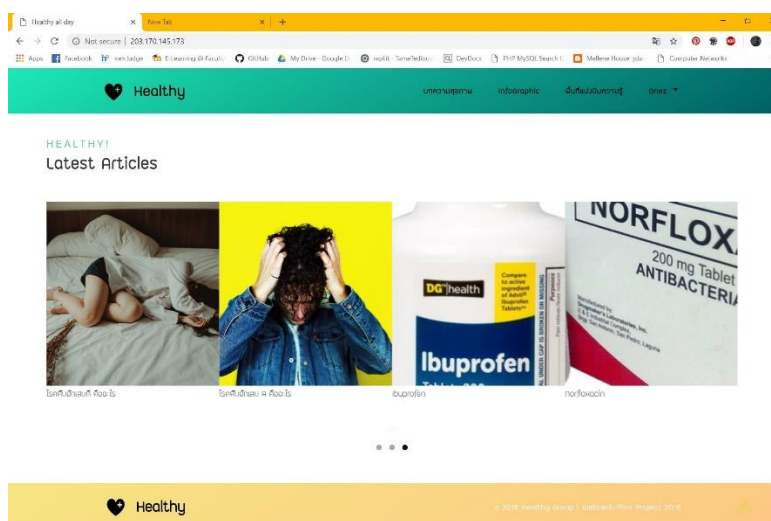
Healthy all day × New Tab × +

← → C ⓘ Not secure | 203.170.145.173

Apps Facebook neh-Judge E-Learning @ Faculty GitHub My Drive - Google D repl.it - TomeTedious DevDocs PHP MySQL Search Mellene House yola Computer Networks

Healthy

บทความสุขภาพ Infographic พื้นที่แบ่งปันความรู้ Ones ▾

HEALTHY!

Latest Articles

NORFLOX

200 mg Tablet

ANTIBACTERIA

DG health

Ibuprofen

โรคซึมเศร้าคืออะไร

โรคซึมเศร้าคืออะไร

Ibuprofen

Norfloxacin

Healthy

© 2018 Healthy Group | Iostech Mini Project 2018